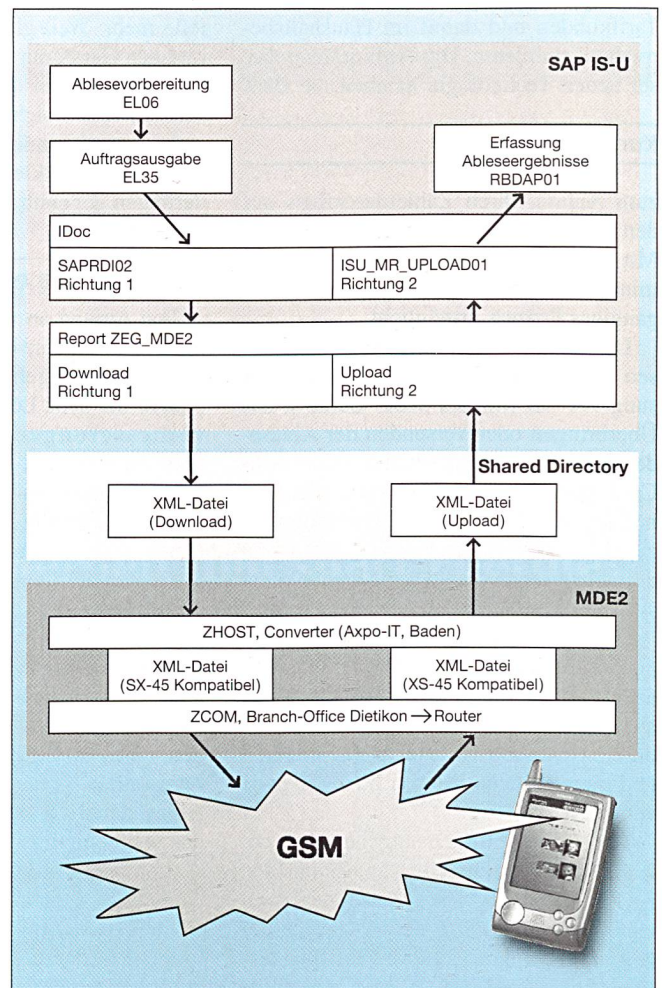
SAP IS-U

Ablesevorbereitung
EL06

Auftragsausgabe
EL35

Erfassung
Ableseergebnisse
RBDAP01

IDoc

SAPRDI02
Richtung 1

ISU_MR_UPLOAD01
Richtung 2

Report ZEG_MDE2

Download
Richtung 1

Upload
Richtung 2

Shared Directory

XML-Datei
(Download)

XML-Datei
(Upload)

MDE2

ZHOST, Converter (Axpo-IT, Baden)

XML-Datei
(SX-45 Kompatibel)

XML-Datei
(XS-45 Kompatibel)

ZCOM, Branch-Office Dietikon → Router

GSM